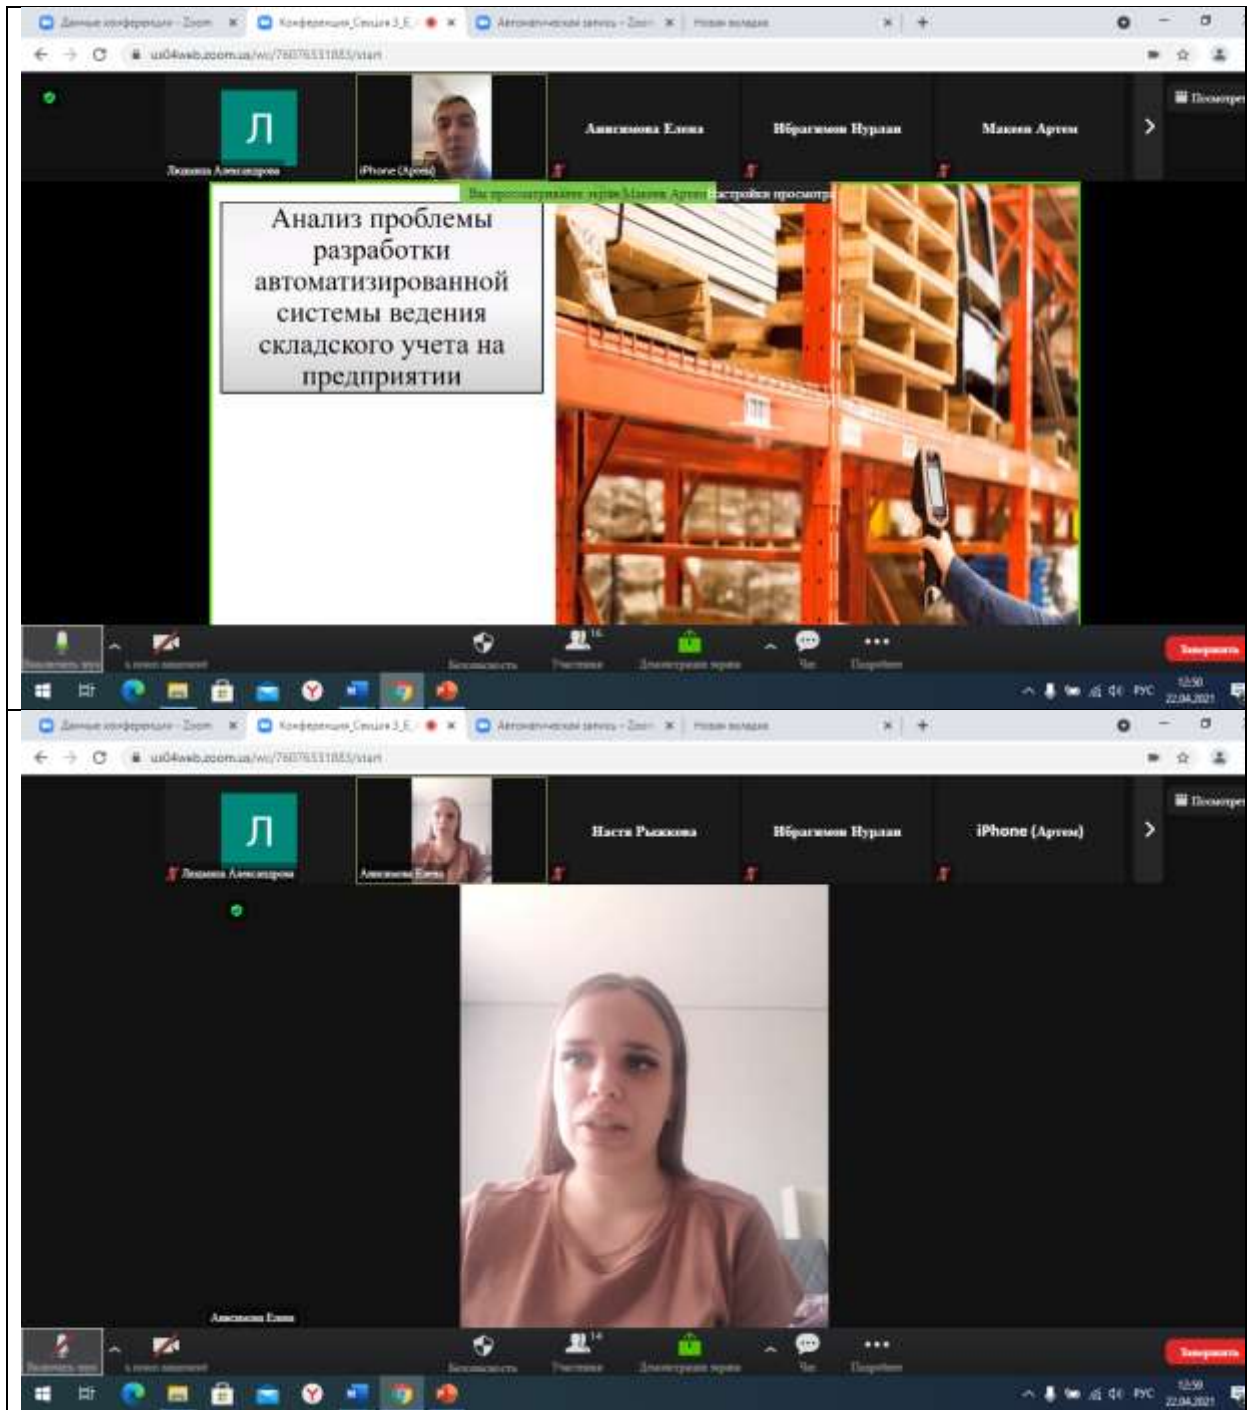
Данные конференции - Zoom | Конференция_Секция 3_Е | Автоматический запуск - Zoom | Новая вкладка

us04web.zoom.us/wc/76076531883/start

Посмотреть

Л

Людмила Александрова

iPhone (Артем)

Анисимова Елена

Ибрагимов Нурлан

Макеев Артем

Вы просматриваете экран Макеев Артем Настройки просмотра

Анализ проблемы разработки автоматизированной системы ведения складского учета на предприятии

Включить звук | Начать видео | Безопасность | Участники 14 | Демонстрация экрана | Чат | Подробнее | Завершить

РУС 12:50 22.04.2021

Данные конференции - Zoom | Конференция_Секция 3_Е | Автоматический запуск - Zoom | Новая вкладка

us04web.zoom.us/wc/76076531883/start

Посмотреть

Л

Людмила Александрова

Анисимова Елена

Настя Рыжкова

Ибрагимов Нурлан

iPhone (Артем)

Анисимова Елена

Включить звук | Начать видео | Безопасность | Участники 14 | Демонстрация экрана | Чат | Подробнее | Завершить

РУС 12:50 22.04.2021